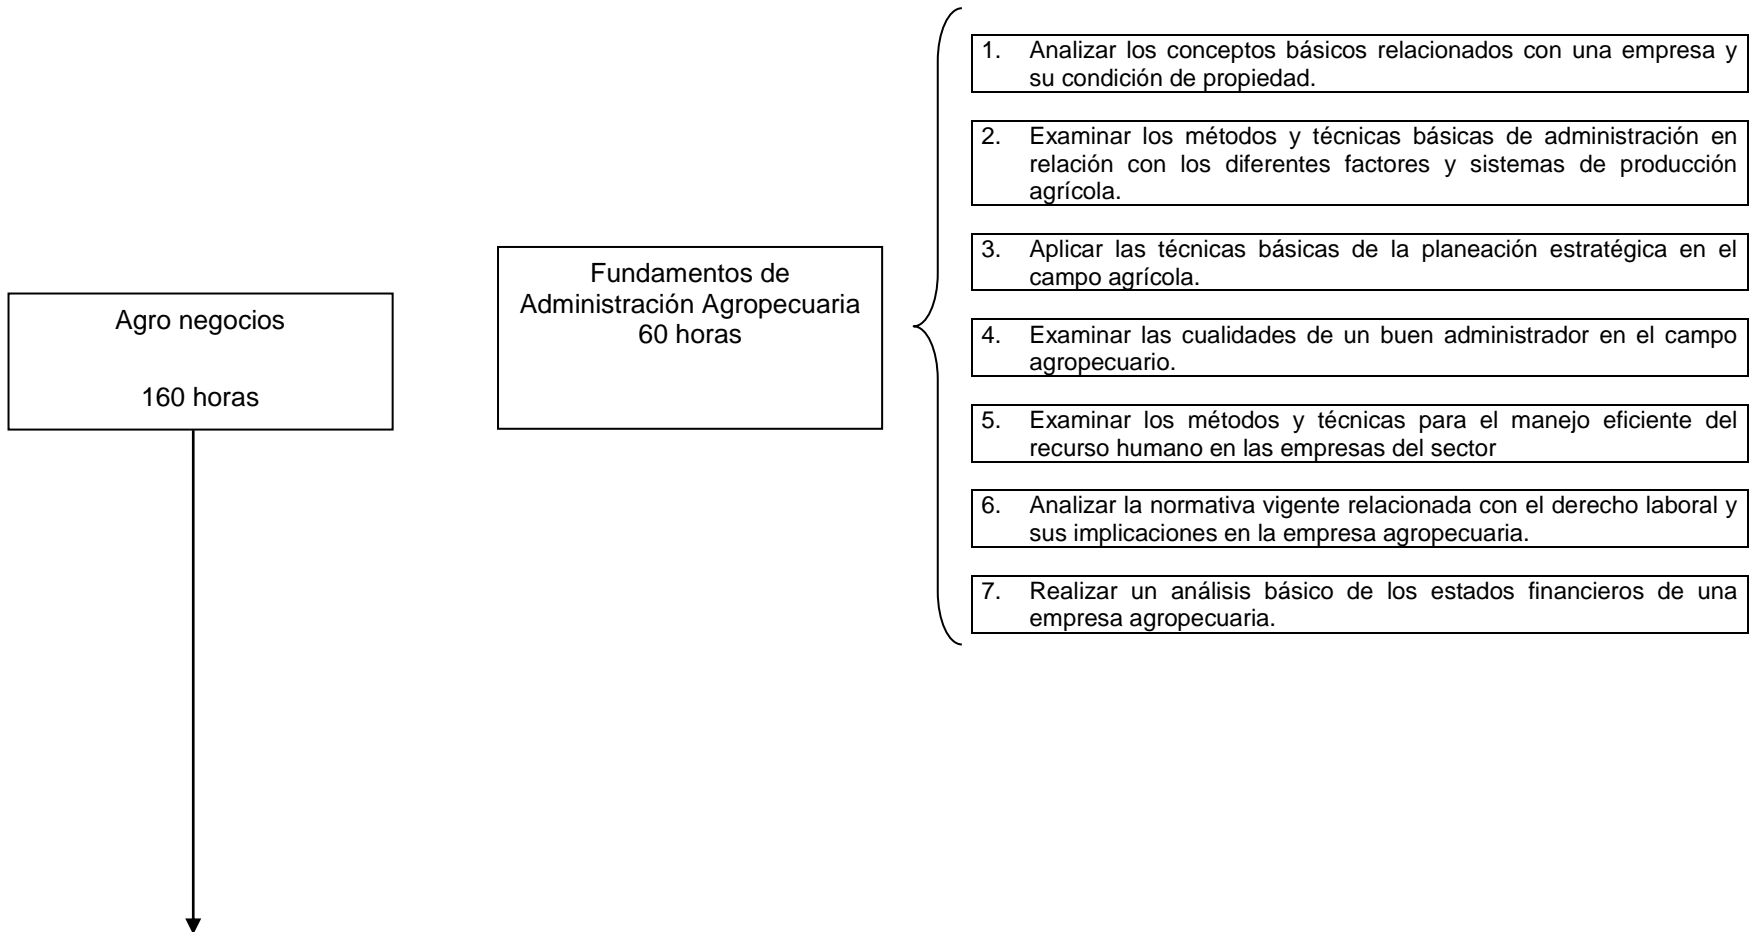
Agro negocios

160 horas

Fundamentos de Administración Agropecuaria 60 horas

1. Analizar los conceptos básicos relacionados con una empresa y su condición de propiedad.

2. Examinar los métodos y técnicas básicas de administración en relación con los diferentes factores y sistemas de producción agrícola.

3. Aplicar las técnicas básicas de la planeación estratégica en el campo agrícola.

4. Examinar las cualidades de un buen administrador en el campo agropecuario.

5. Examinar los métodos y técnicas para el manejo eficiente del recurso humano en las empresas del sector

6. Analizar la normativa vigente relacionada con el derecho laboral y sus implicaciones en la empresa agropecuaria.

7. Realizar un análisis básico de los estados financieros de una empresa agropecuaria.